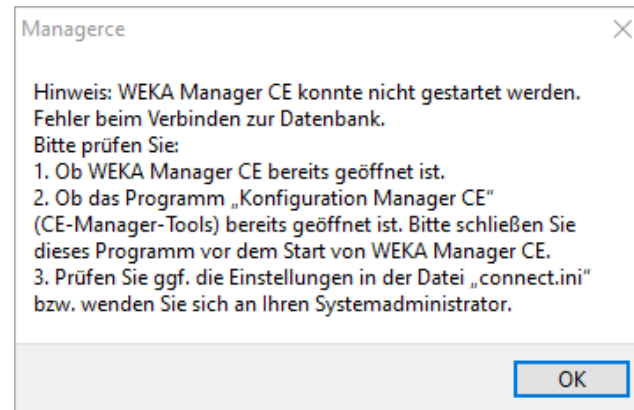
Managerce

Hinweis: WEKA Manager CE konnte nicht gestartet werden.
Fehler beim Verbinden zur Datenbank.
Bitte prüfen Sie:
1. Ob WEKA Manager CE bereits geöffnet ist.
2. Ob das Programm „Konfiguration Manager CE" (CE-Manager-Tools) bereits geöffnet ist. Bitte schließen Sie dieses Programm vor dem Start von WEKA Manager CE.
3. Prüfen Sie ggf. die Einstellungen in der Datei „connect.ini" bzw. wenden Sie sich an Ihren Systemadministrator.

OK